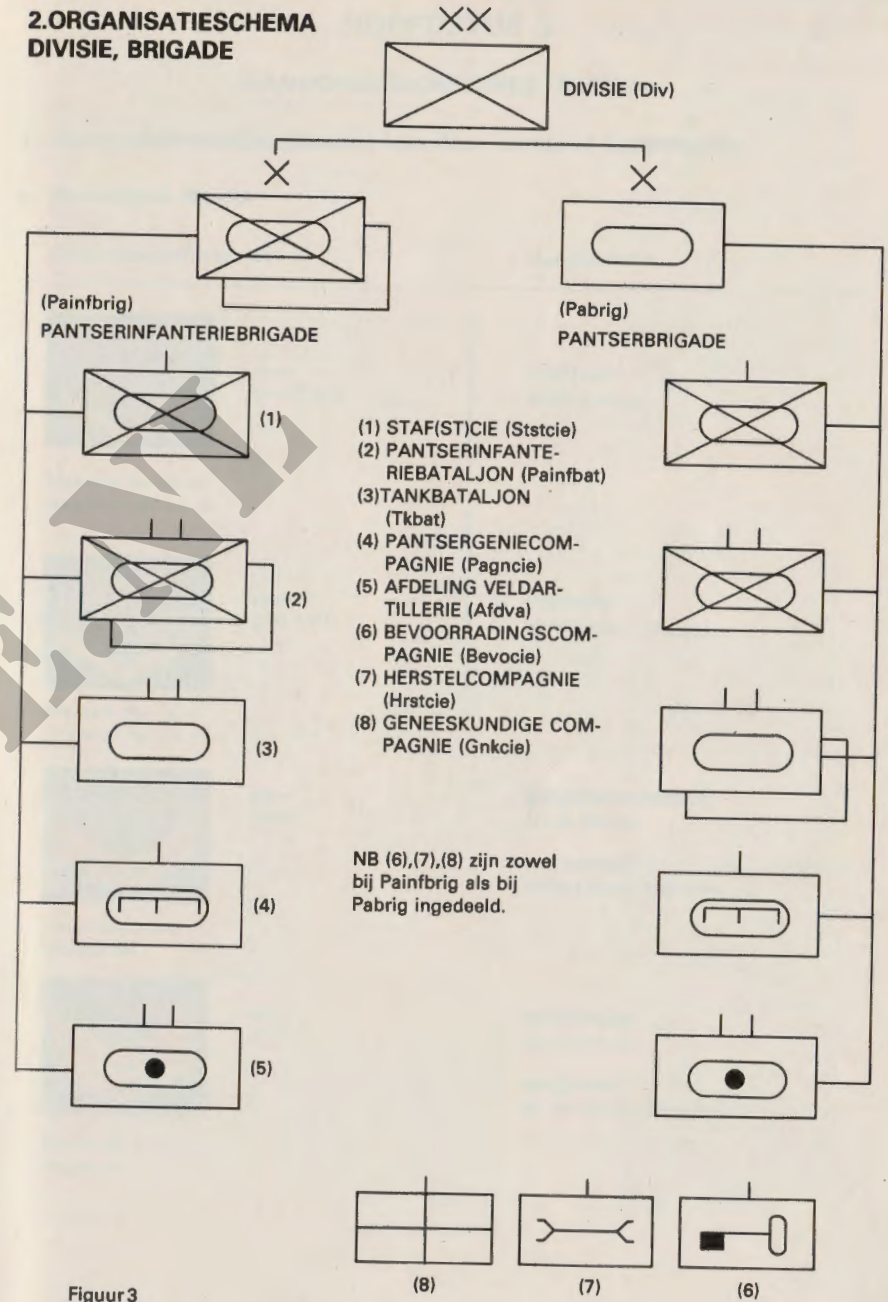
2.ORGANISATIESCHEMA DIVISIE, BRIGADE

XX

DIVISIE (Div)

X

X

(Painfbrig)
PANTSERINFANTERIEBRIGADE

(Pabrig)
PANTSERBRIGADE

(1)

(2)

(3)

(4)

(5)

(1) STAF(ST)CIE (Ststcie)
(2) PANTSERINFANTERIEBATALJON (Painfbat)
(3)TANKBATALJON (Tkbat)
(4) PANTSERGENIECOMPAGNIE (Pagncie)
(5) AFDELING VELDARTILLERIE (Afdva)
(6) BEVOORRADINGSCOMPAGNIE (Bevocie)
(7) HERSTELCOMPAGNIE (Hrstcie)
(8) GENEESKUNDIGE COMPAGNIE (Gnkcie)

NB (6),(7),(8) zijn zowel bij Painfbrig als bij Pabrig ingedeeld.

(8)

(7)

(6)

Figuur 3